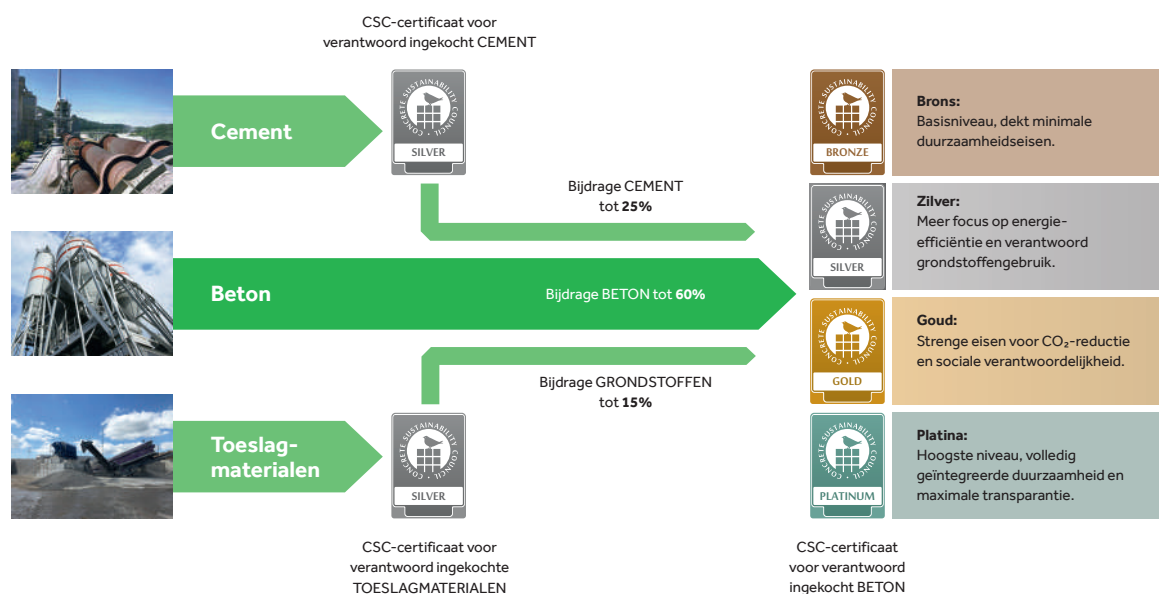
CSC-certificaat voor verantwoord ingekocht CEMENT

Cement

CONCRETE SUSTAINABILITY COUNCIL
SILVER

Bijdrage CEMENT tot **25%**

Beton

Bijdrage BETON tot **60%**

Bijdrage GRONDSTOFFEN tot **15%**

Toeslagmaterialen

CONCRETE SUSTAINABILITY COUNCIL
SILVER

CSC-certificaat voor verantwoord ingekochte TOESLAGMATERIALEN

CONCRETE SUSTAINABILITY COUNCIL
BRONZE

**Brons:**
Basisniveau, dekt minimale duurzaamheidseisen.

CONCRETE SUSTAINABILITY COUNCIL
SILVER

**Zilver:**
Meer focus op energie-efficiëntie en verantwoord grondstoffengebruik.

CONCRETE SUSTAINABILITY COUNCIL
GOLD

**Goud:**
Strenge eisen voor $CO_2$-reductie en sociale verantwoordelijkheid.

CONCRETE SUSTAINABILITY COUNCIL
PLATINUM

**Platina:**
Hoogste niveau, volledig geïntegreerde duurzaamheid en maximale transparantie.

CSC-certificaat voor verantwoord ingekocht BETON